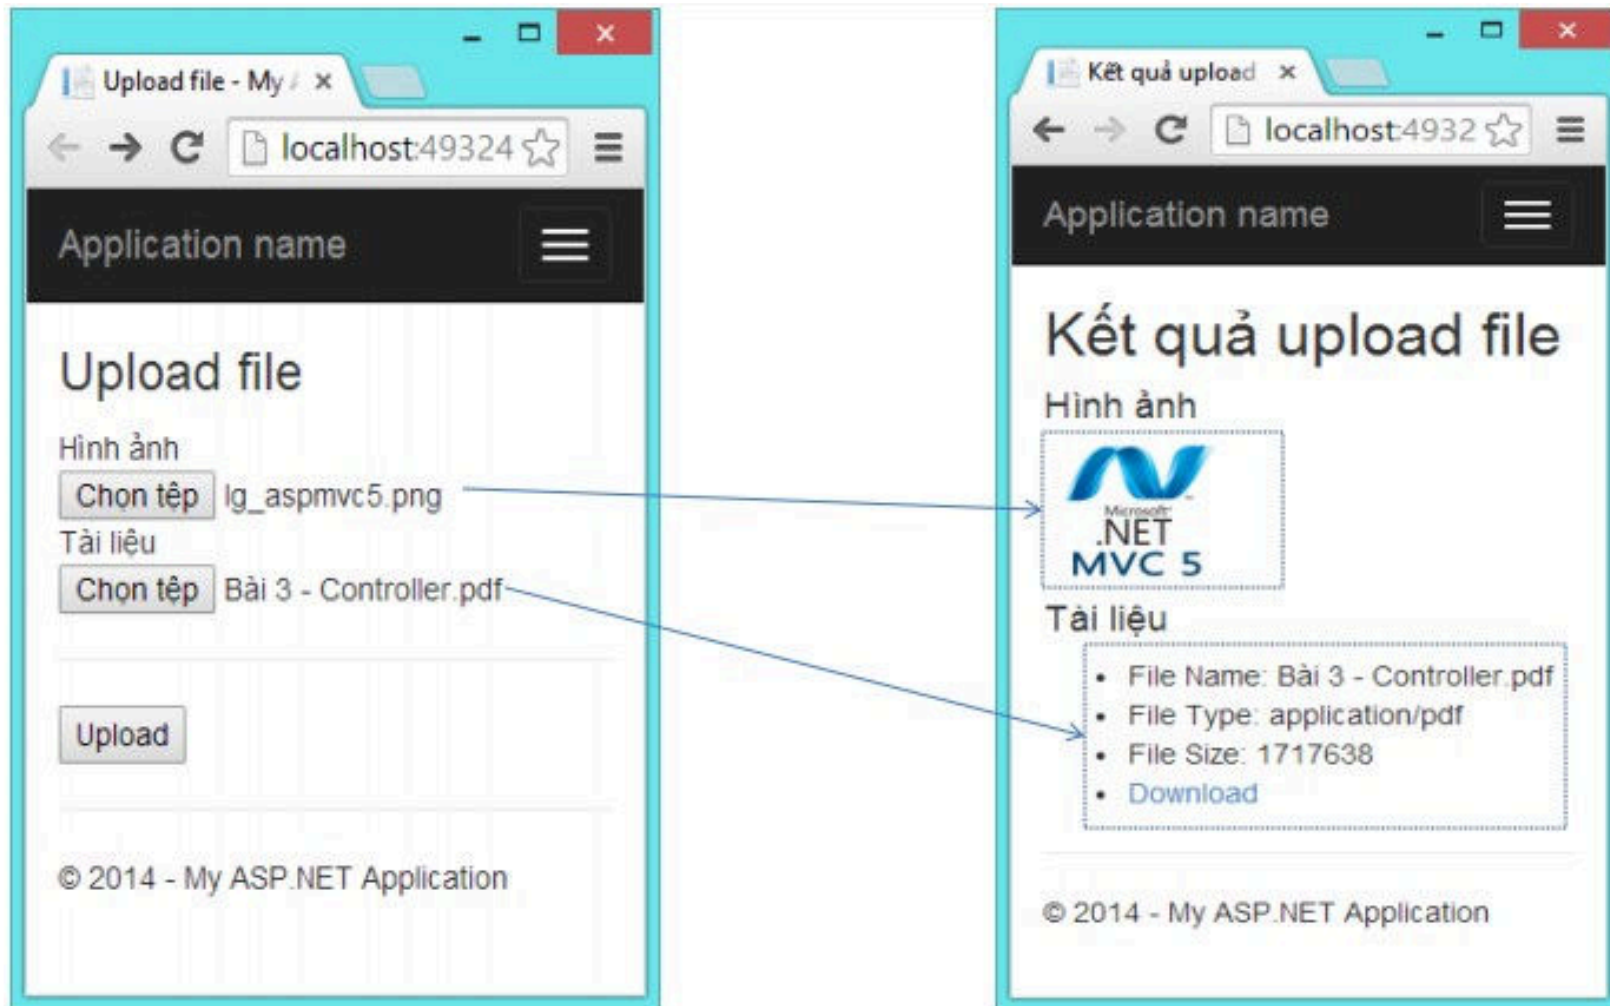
Upload file - My ×

localhost:49324

Application name

Upload file

Hình ảnh

Chọn tệp lg_aspmvc5.png

Tài liệu

Chọn tệp Bài 3 - Controller.pdf

Upload

© 2014 - My ASP.NET Application

Kết quả upload ×

localhost:4932

Application name

Kết quả upload file

Hình ảnh

Microsoft .NET MVC 5

Tài liệu

- File Name: Bài 3 - Controller.pdf
- File Type: application/pdf
- File Size: 1717638
- Download

© 2014 - My ASP.NET Application